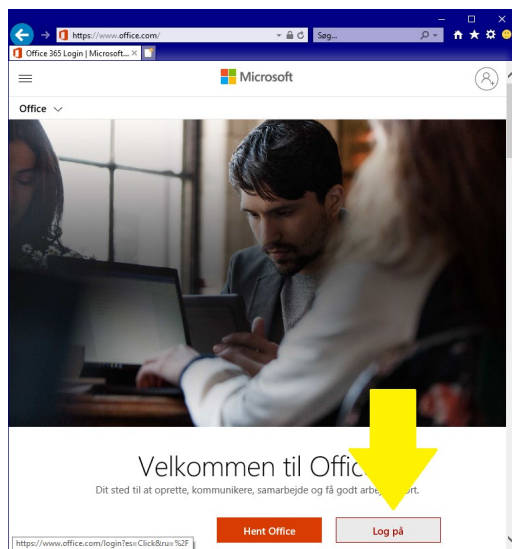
https://www.office.com/

Søg...

Office 365 Login | Microsoft...

Microsoft

Office

Velkommen til Offic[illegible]

Dit sted til at oprette, kommunikere, samarbejde og få godt arb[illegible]rt.

Hent Office

Log på

https://www.office.com/login?es=Click&ru=%2F